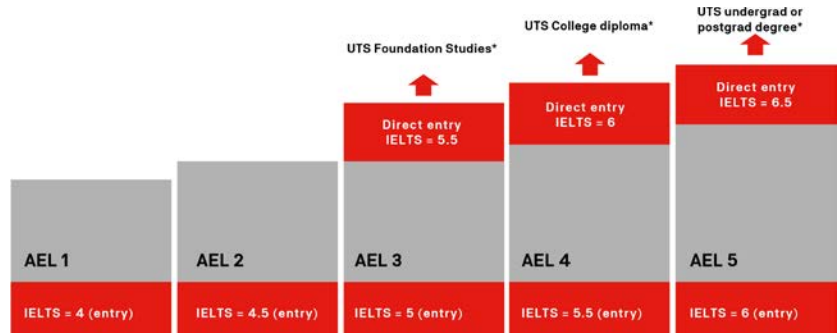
UTS Foundation Studies*

UTS College diploma*

UTS undergrad or postgrad degree*

Direct entry IELTS = 5.5

Direct entry IELTS = 6

Direct entry IELTS = 6.5

AEL 1

IELTS = 4 (entry)

AEL 2

IELTS = 4.5 (entry)

AEL 3

IELTS = 5 (entry)

AEL 4

IELTS = 5.5 (entry)

AEL 5

IELTS = 6 (entry)